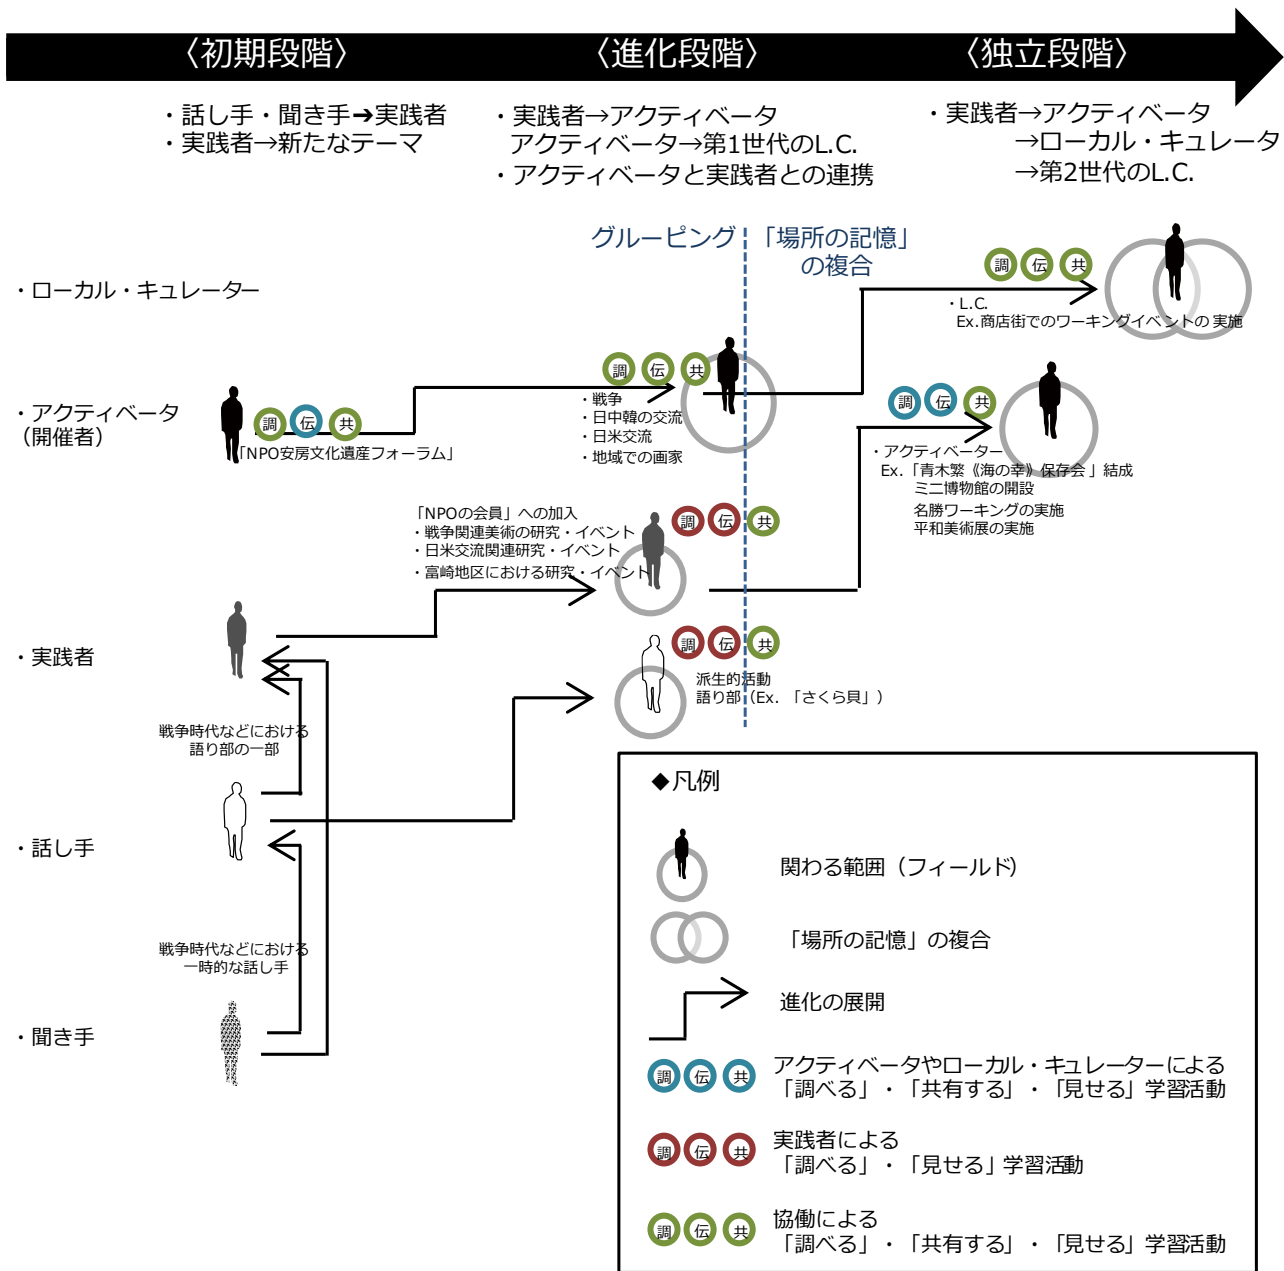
〈初期段階〉　〈進化段階〉　〈独立段階〉

・話し手・聞き手➔実践者
・実践者→新たなテーマ

・実践者→アクティベータ
アクティベータ→第1世代のL.C.
・アクティベータと実践者との連携

・実践者→アクティベータ
→ローカル・キュレータ
→第2世代のL.C.

グルーピング　「場所の記憶」の複合

・ローカル・キュレーター

調 伝 共
・L.C.
Ex.商店街でのワーキングイベントの実施

・アクティベータ（開催者）

調 伝 共
「NPO安房文化遺産フォーラム」

調 伝 共
・戦争
・日中韓の交流
・日米交流
・地域での画家

調 伝 共
・アクティベーター
Ex.「青木繁《海の幸》保存会」結成
ミニ博物館の開設
名勝ワーキングの実施
平和美術展の実施

「NPOの会員」への加入
・戦争関連美術の研究・イベント
・日米交流関連研究・イベント
・富崎地区における研究・イベント

調 伝 共

・実践者

調 伝 共
派生的活動
語り部（Ex. 「さくら貝」）

戦争時代などにおける語り部の一部

・話し手

戦争時代などにおける一時的な話し手

・聞き手

◆凡例
関わる範囲（フィールド）
「場所の記憶」の複合
進化の展開
調 伝 共 アクティベータやローカル・キュレーターによる「調べる」・「共有する」・「見せる」学習活動
調 伝 共 実践者による「調べる」・「見せる」学習活動
調 伝 共 協働による「調べる」・「共有する」・「見せる」学習活動